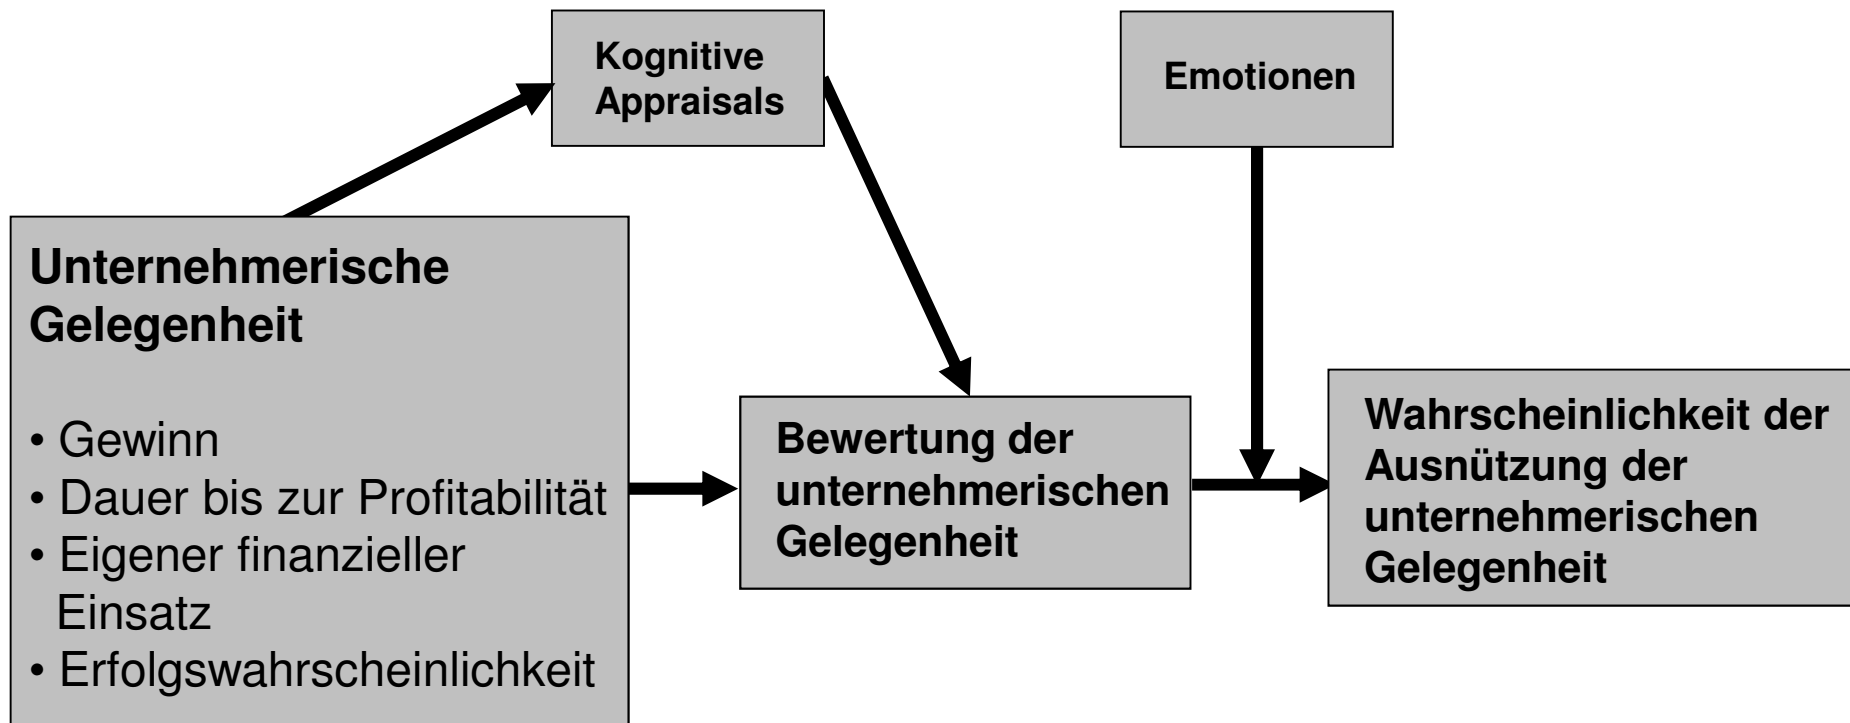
Kognitive Appraisals

Emotionen

Unternehmerische Gelegenheit

• Gewinn
• Dauer bis zur Profitabilität
• Eigener finanzieller Einsatz
• Erfolgswahrscheinlichkeit

Bewertung der unternehmerischen Gelegenheit

Wahrscheinlichkeit der Ausnützung der unternehmerischen Gelegenheit